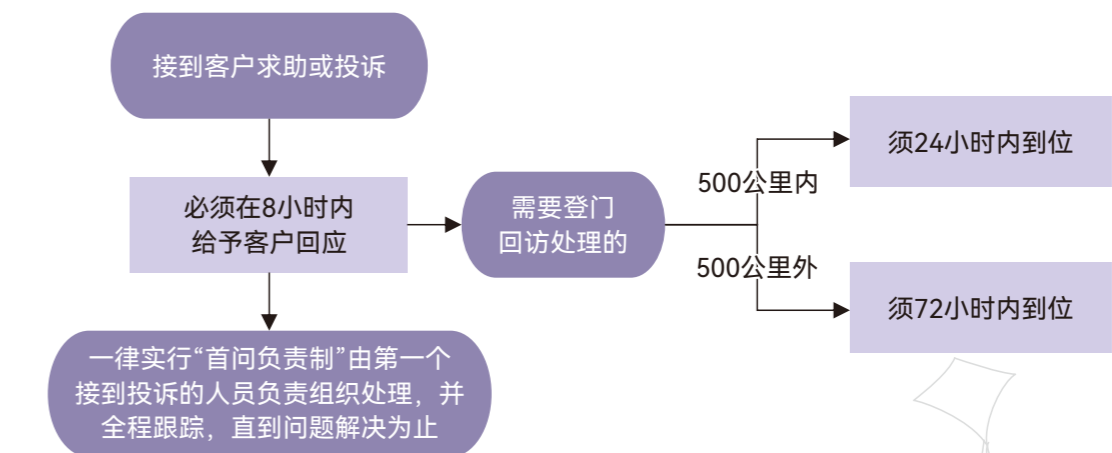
接到客户求助或投诉

必须在8小时内
给予客户回应

需要登门
回访处理的

500公里内

须24小时内到位

500公里外

须72小时内到位

一律实行“首问负责制”由第一个接到投诉的人员负责组织处理，并全程跟踪，直到问题解决为止